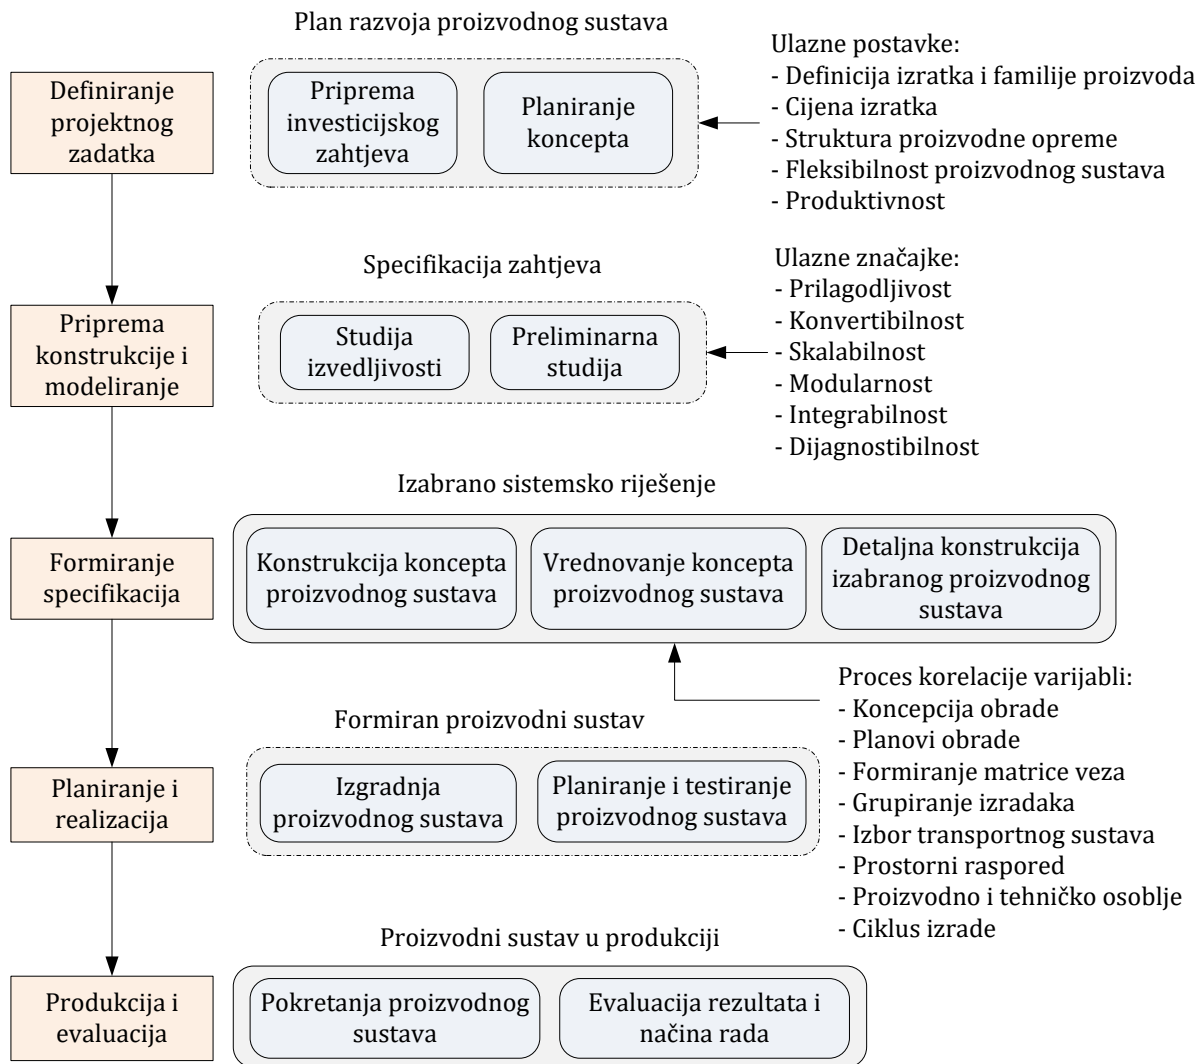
Plan razvoja proizvodnog sustava

Definiranje projektnog zadatka

Priprema investicijskog zahtjeva

Planiranje koncepta

Ulazne postavke:
- Definicija izratka i familije proizvoda
- Cijena izratka
- Struktura proizvodne opreme
- Fleksibilnost proizvodnog sustava
- Produktivnost

Specifikacija zahtjeva

Priprema konstrukcije i modeliranje

Studija izvedljivosti

Preliminarna studija

Ulazne značajke:
- Prilagodljivost
- Konvertibilnost
- Skalabilnost
- Modularnost
- Integrabilnost
- Dijagnostibilnost

Izabrano sistemsko riješenje

Formiranje specifikacija

Konstrukcija koncepta proizvodnog sustava

Vrednovanje koncepta proizvodnog sustava

Detaljna konstrukcija izabranog proizvodnog sustava

Proces korelacije varijabli:
- Koncepcija obrade
- Planovi obrade
- Formiranje matrice veza
- Grupiranje izradaka
- Izbor transportnog sustava
- Prostorni raspored
- Proizvodno i tehničko osoblje
- Ciklus izrade

Formiran proizvodni sustav

Planiranje i realizacija

Izgradnja proizvodnog sustava

Planiranje i testiranje proizvodnog sustava

Proizvodni sustav u produkciji

Produkcija i evaluacija

Pokretanja proizvodnog sustava

Evaluacija rezultata i načina rada